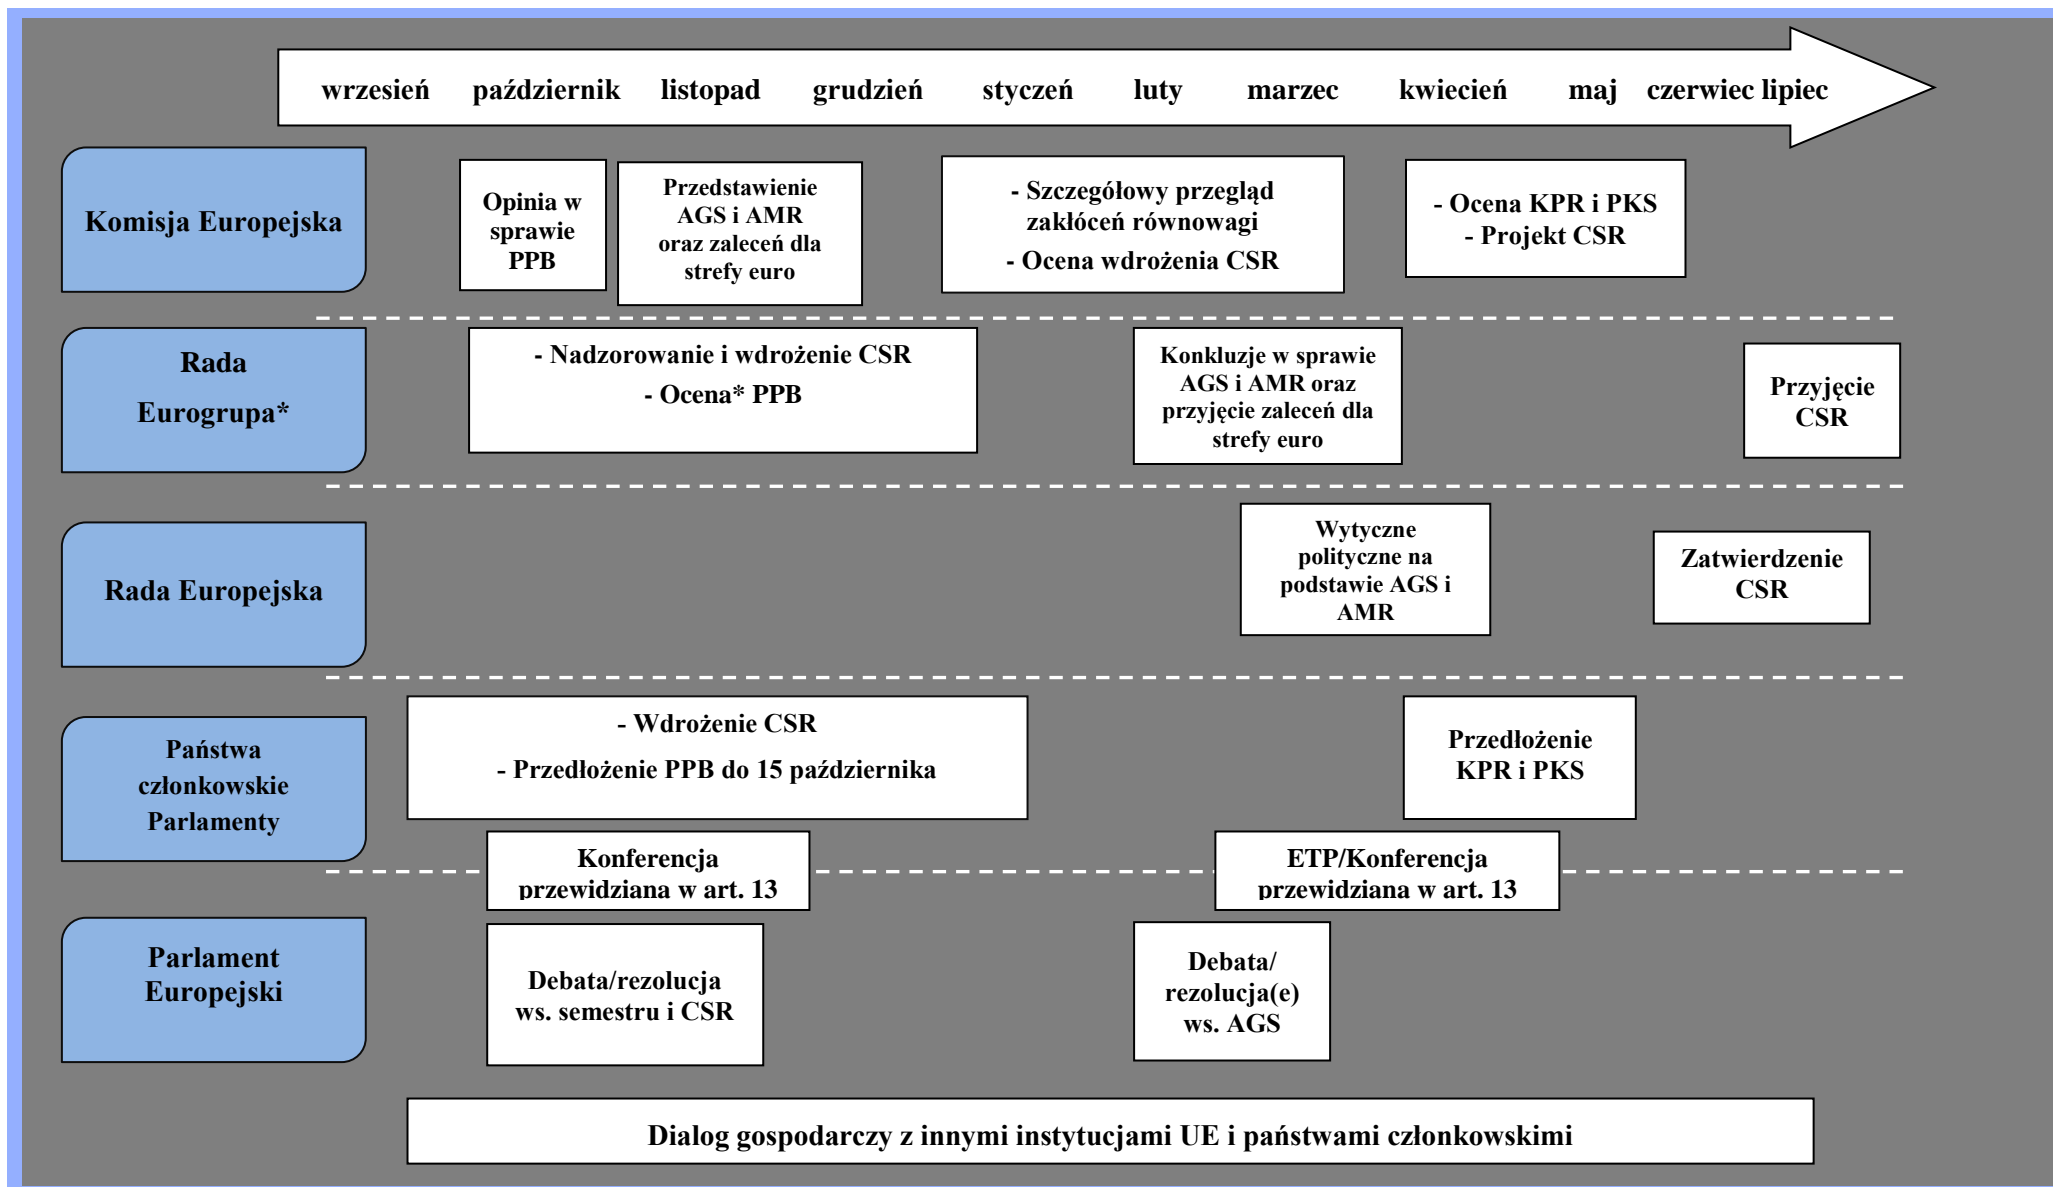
wrzesień październik listopad grudzień styczeń luty marzec kwiecień maj czerwiec lipiec

Komisja Europejska

Opinia w sprawie PPB

Przedstawienie AGS i AMR oraz zaleceń dla strefy euro

- Szczegółowy przegląd zakłóceń równowagi
- Ocena wdrożenia CSR

- Ocena KPR i PKS
- Projekt CSR

Rada
Eurogrupa*

- Nadzorowanie i wdrożenie CSR
- Ocena* PPB

Konkluzje w sprawie AGS i AMR oraz przyjęcie zaleceń dla strefy euro

Przyjęcie CSR

Rada Europejska

Wytyczne polityczne na podstawie AGS i AMR

Zatwierdzenie CSR

Państwa członkowskie Parlamenty

- Wdrożenie CSR
- Przedłożenie PPB do 15 października

Przedłożenie KPR i PKS

Konferencja przewidziana w art. 13

ETP/Konferencja przewidziana w art. 13

Parlament Europejski

Debata/rezolucja ws. semestru i CSR

Debata/ rezolucja(e) ws. AGS

Dialog gospodarczy z innymi instytucjami UE i państwami członkowskimi